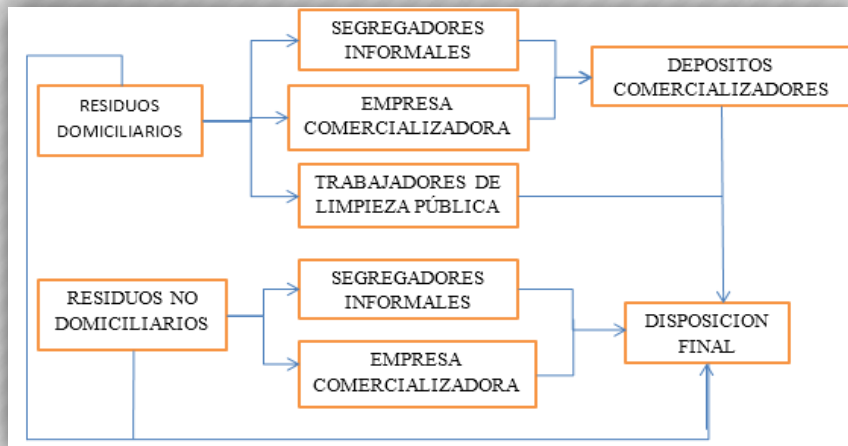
RESIDUOS DOMICILIARIOS

SEGREGADORES INFORMALES

EMPRESA COMERCIALIZADORA

DEPOSITOS COMERCIALIZADORES

TRABAJADORES DE LIMPIEZA PÚBLICA

RESIDUOS NO DOMICILIARIOS

SEGREGADORES INFORMALES

EMPRESA COMERCIALIZADORA

DISPOSICION FINAL